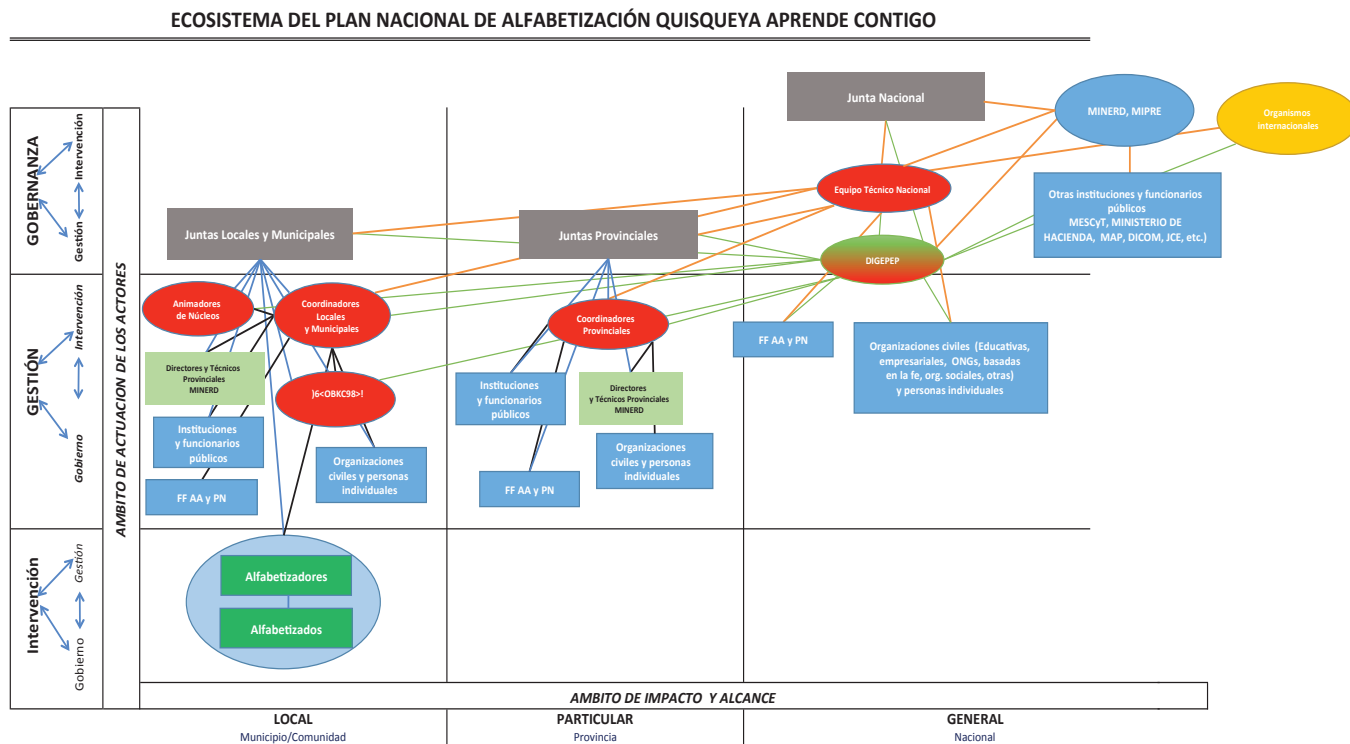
ECOSISTEMA DEL PLAN NACIONAL DE ALFABETIZACIÓN QUISQUEYA APRENDE CONTIGO

GOBERNANZA
Intervención
Gestión

GESTIÓN
Intervención
Gobierno

Intervención
Gestión
Gobierno

AMBITO DE ACTUACION DE LOS ACTORES

Junta Nacional

MINERD, MIPRE

Organismos internacionales

Equipo Técnico Nacional

Otras instituciones y funcionarios públicos
MESCyT, MINISTERIO DE HACIENDA, MAP, DICOM, JCE, etc.)

Juntas Locales y Municipales

Juntas Provinciales

DIGEPEP

Animadores de Núcleos

Coordinadores Locales y Municipales

Coordinadores Provinciales

FF AA y PN

Organizaciones civiles (Educativas, empresariales, ONGs, basadas en la fe, org. sociales, otras) y personas individuales

Directores y Técnicos Provinciales MINERD

]6<OBKC98>!

Instituciones y funcionarios públicos

Directores y Técnicos Provinciales MINERD

Instituciones y funcionarios públicos

Organizaciones civiles y personas individuales

Organizaciones civiles y personas individuales

FF AA y PN

FF AA y PN

Alfabetizadores

Alfabetizados

AMBITO DE IMPACTO Y ALCANCE

LOCAL
Municipio/Comunidad

PARTICULAR
Provincia

GENERAL
Nacional